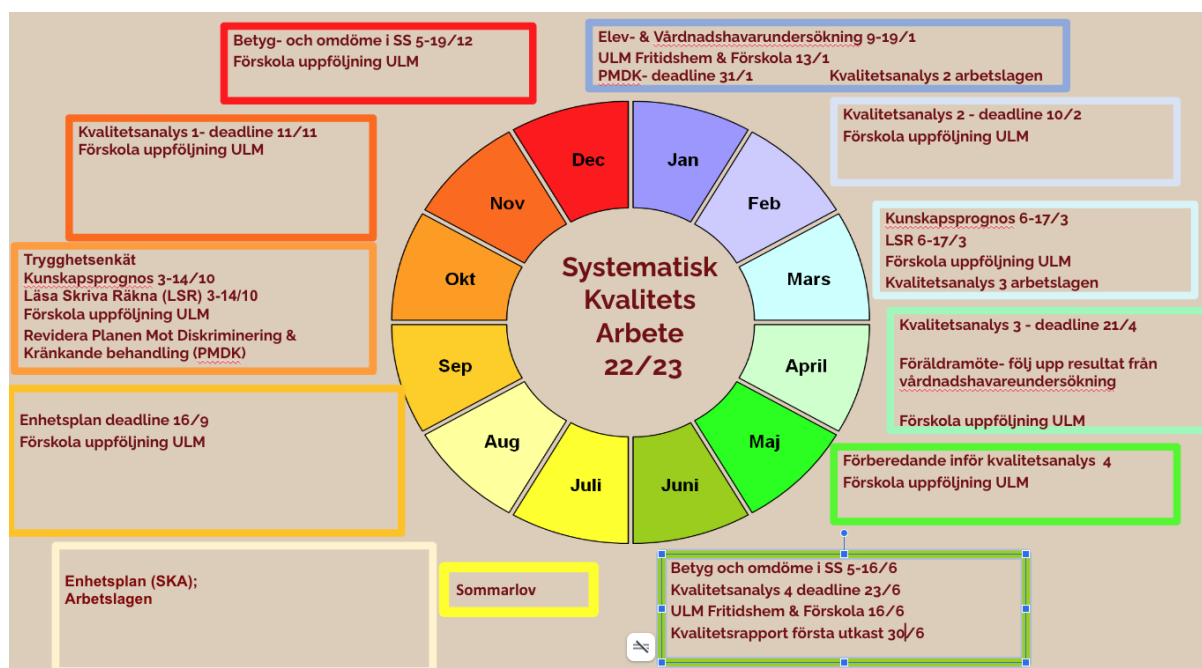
Betyg- och omdöme i SS 5-19/12
Förskola uppföljning ULM

Elev- & Vårdnadshavarundersökning 9-19/1
ULM Fritidshem & Förskola 13/1
PMDK- deadline 31/1
Kvalitetsanalys 2 arbetslagen

Kvalitetsanalys 2 - deadline 10/2
Förskola uppföljning ULM

Kunskapsprognos 6-17/3
LSR 6-17/3
Förskola uppföljning ULM
Kvalitetsanalys 3 arbetslagen

Kvalitetsanalys 3 - deadline 21/4

Föräldramöte- följ upp resultat från vårdnadshavareundersökning

Förskola uppföljning ULM

Förberedande inför kvalitetsanalys 4
Förskola uppföljning ULM

Betyg och omdöme i SS 5-16/6
Kvalitetsanalys 4 deadline 23/6
ULM Fritidshem & Förskola 16/6
Kvalitetsrapport första utkast 30/6

Sommarlov

Enhetsplan (SKA);
Arbetslagen

Enhetsplan deadline 16/9
Förskola uppföljning ULM

Trygghetsenkät
Kunskapsprognos 3-14/10
Läsa Skriva Räkna (LSR) 3-14/10
Förskola uppföljning ULM
Revidera Planen Mot Diskriminering & Kränkande behandling (PMDK)

Kvalitetsanalys 1- deadline 11/11
Förskola uppföljning ULM

Dec
Jan
Feb
Mars
April
Maj
Juni
Juli
Aug
Sep
Okt
Nov

Systematisk Kvalitets Arbete 22/23